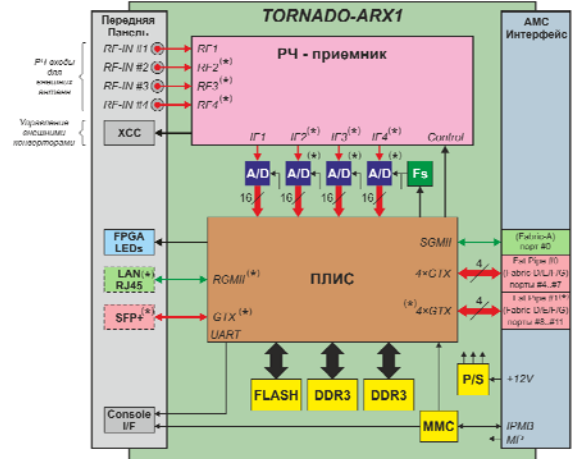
TORNADO-ARX1

Передняя Панель

АМС Интерфейс

РЧ входы для внешних антенн

RF-IN #1
RF-IN #2
RF-IN #3
RF-IN #4

Управление внешними конверторами

XCC

РЧ - приемник

RF1
RF2(*)
RF3(*)
RF4(*)

IF1
IF2(*)
IF3(*)
IF4(*)
Control

A/D
A/D
A/D
A/D
Fs

(*)
(*)
(*)

16
16
16
16

FPGA LEDs

LAN(*) RJ45

SFP+(*)

ПЛИС

RGMII(*)
GTX(*)
UART
SGMII
4×GTX
(*)4×GTX

4
4

(Fabric A) порт #0

Fat Pipe #0 (Fabric D/E/F/G) порты #4...#7

Fat Pipe #1(*) (Fabric D/E/F/G) порты #8...#11

P/S
+12V

FLASH
DDR3
DDR3

Console I/F

MMC

IPMB
MP